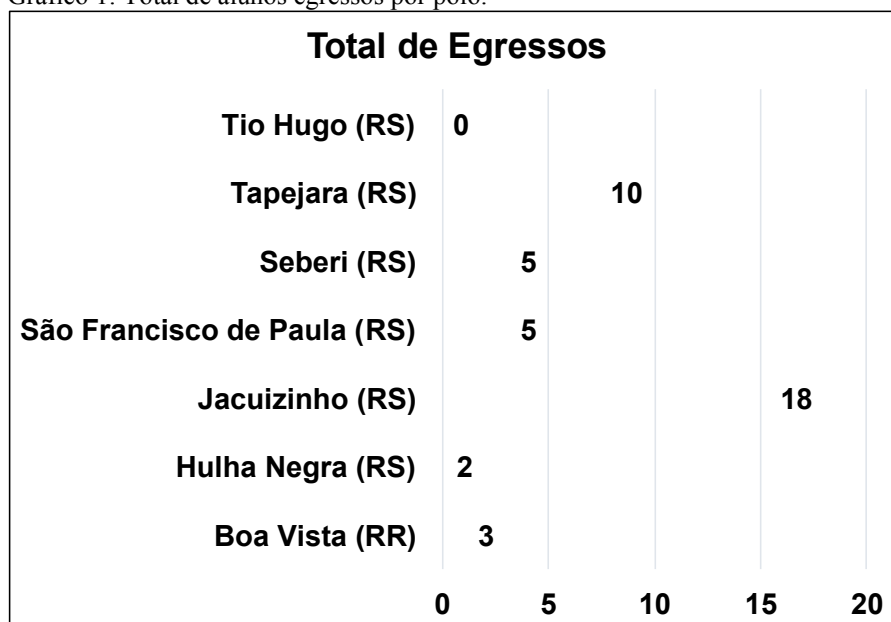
Gráfico 1: Total de alunos egressos por polo.

Total de Egressos

| Polo | Total |
|---|---|
| Tio Hugo (RS) | 0 |
| Tapejara (RS) | 10 |
| Seberi (RS) | 5 |
| São Francisco de Paula (RS) | 5 |
| Jacuizinho (RS) | 18 |
| Hulha Negra (RS) | 2 |
| Boa Vista (RR) | 3 |

0 5 10 15 20